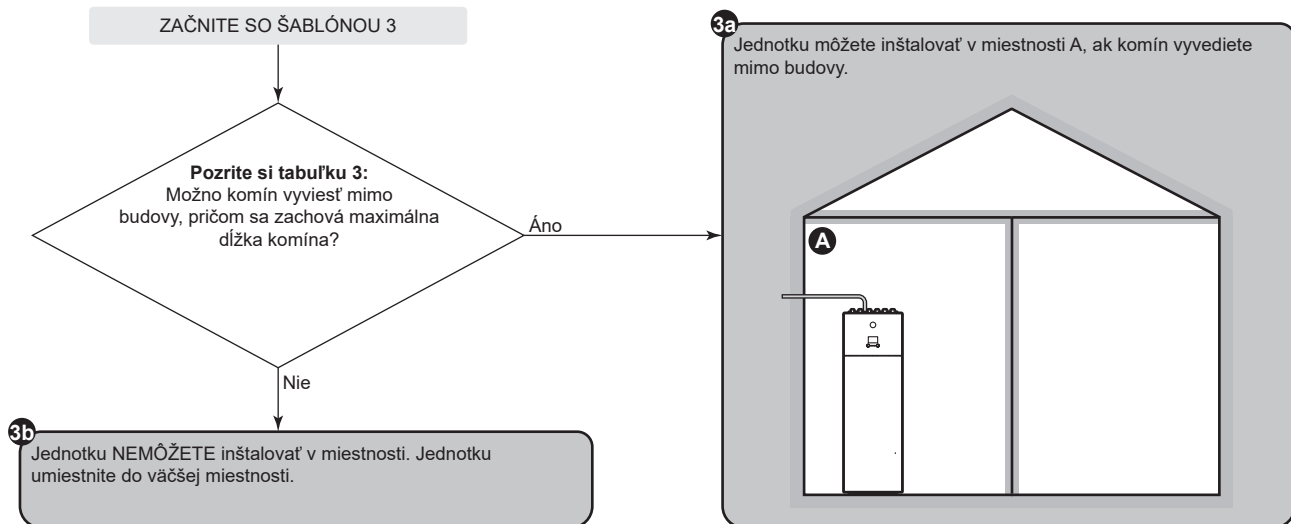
ZAČNITE SO ŠABLÓNOU 3

**Pozrite si tabuľku 3:**
Možno komín vyviesť mimo budovy, pričom sa zachová maximálna dĺžka komína?

Áno

Nie

3a
Jednotku môžete inštalovať v miestnosti A, ak komín vyvediete mimo budovy.

A

3b
Jednotku NEMÔŽETE inštalovať v miestnosti. Jednotku umiestnite do väčšej miestnosti.